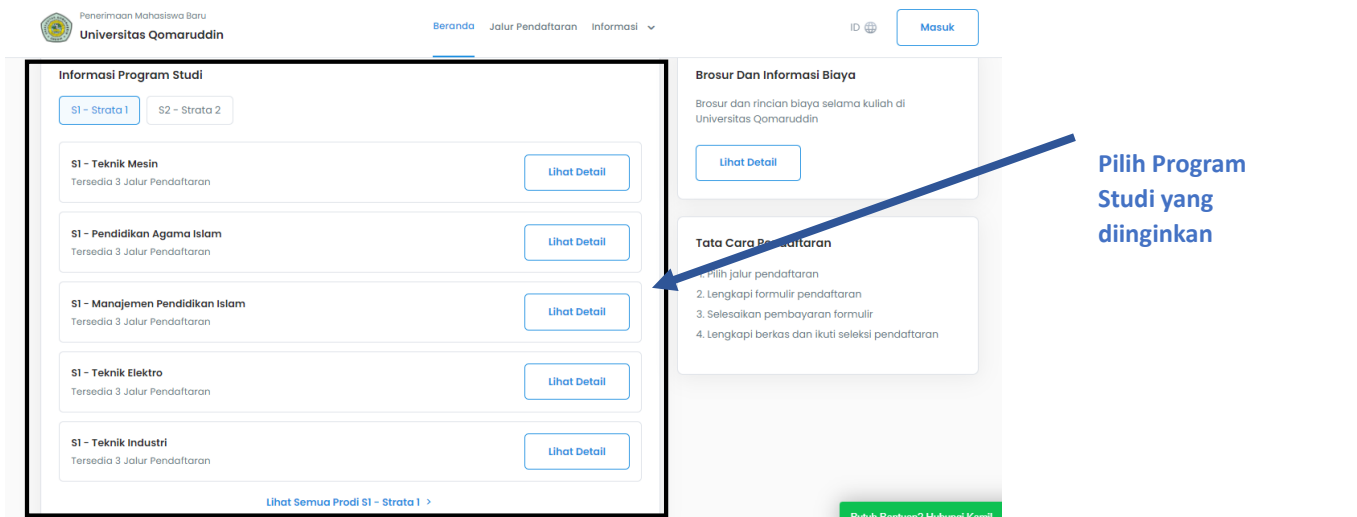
Penerimaan Mahasiswa Baru
Universitas Qomaruddin

Beranda Jalur Pendaftaran Informasi

ID

Masuk

Informasi Program Studi

S1 - Strata 1 S2 - Strata 2

S1 - Teknik Mesin
Tersedia 3 Jalur Pendaftaran
Lihat Detail

S1 - Pendidikan Agama Islam
Tersedia 3 Jalur Pendaftaran
Lihat Detail

S1 - Manajemen Pendidikan Islam
Tersedia 3 Jalur Pendaftaran
Lihat Detail

S1 - Teknik Elektro
Tersedia 3 Jalur Pendaftaran
Lihat Detail

S1 - Teknik Industri
Tersedia 3 Jalur Pendaftaran
Lihat Detail

Lihat Semua Prodi S1 - Strata 1 ›

Brosur Dan Informasi Biaya

Brosur dan rincian biaya selama kuliah di Universitas Qomaruddin

Lihat Detail

Tata Cara Pendaftaran

1. Pilih jalur pendaftaran
2. Lengkapi formulir pendaftaran
3. Selesaikan pembayaran formulir
4. Lengkapi berkas dan ikuti seleksi pendaftaran

Pilih Program Studi yang diinginkan

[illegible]